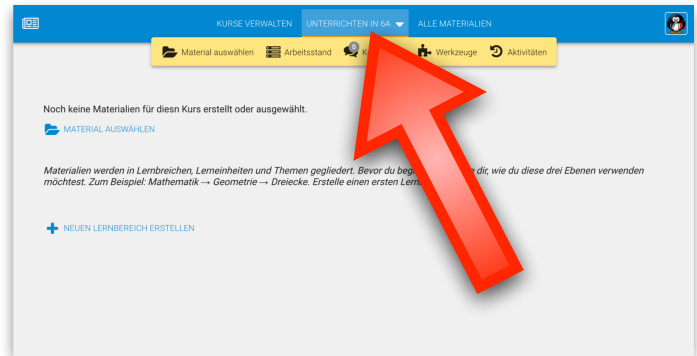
KURSE VERWALTEN UNTERRICHTEN IN 6A ALLE MATERIALIEN

Material auswählen Arbeitsstand 0 K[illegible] Werkzeuge Aktivitäten

Noch keine Materialien für diesn Kurs erstellt oder ausgewählt.

MATERIAL AUSWÄHLEN

Materialien werden in Lernbreichen, Lerneinheiten und Themen gegliedert. Bevor du beg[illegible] dir, wie du diese drei Ebenen verwenden möchtest. Zum Beispiel: Mathematik → Geometrie → Dreiecke. Erstelle einen ersten Lern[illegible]

NEUEN LERNBEREICH ERSTELLEN